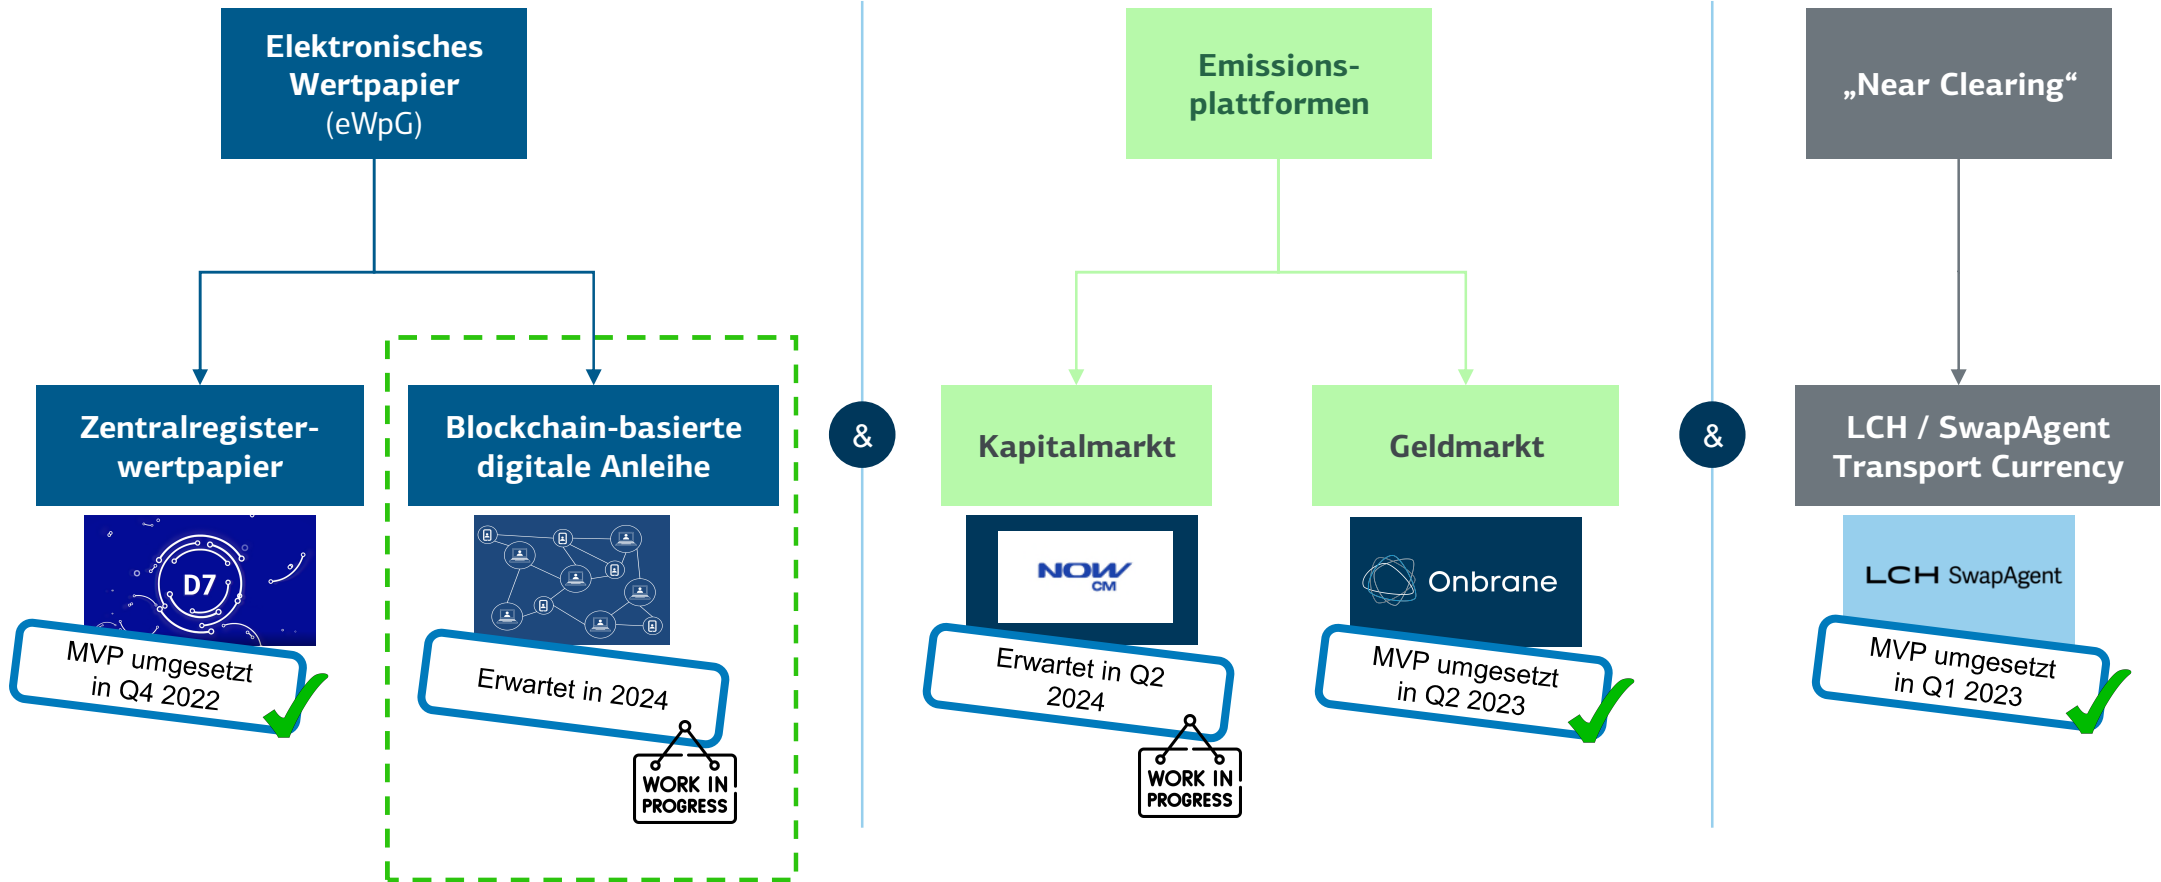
Elektronisches Wertpapier (eWpG)

Zentralregister-wertpapier

D7

MVP umgesetzt in Q4 2022

Blockchain-basierte digitale Anleihe

Erwartet in 2024

WORK IN PROGRESS

&

Emissions-plattformen

Kapitalmarkt

NOW CM

Erwartet in Q2 2024

WORK IN PROGRESS

Geldmarkt

Onbrane

MVP umgesetzt in Q2 2023

&

„Near Clearing“

LCH / SwapAgent Transport Currency

LCH SwapAgent

MVP umgesetzt in Q1 2023